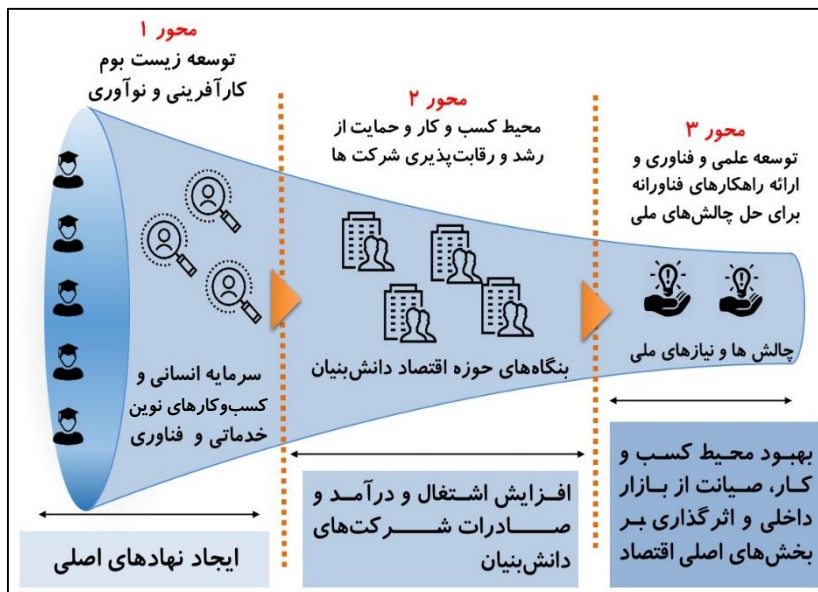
محور ۱
توسعه زیست بوم کارآفرینی و نوآوری

محور ۲
محیط کسب و کار و حمایت از رشد و رقابت‌پذیری شرکت ها

محور ۳
توسعه علمی و فناوری و ارائه راهکارهای فناورانه برای حل چالش‌های ملی

سرمایه انسانی و کسب‌وکارهای نوین خدماتی و فناوری

بنگاه‌های حوزه اقتصاد دانش‌بنیان

چالش ها و نیازهای ملی

ایجاد نهادهای اصلی

افزایش اشتغال و درآمد و صادرات شرکت‌های دانش‌بنیان

بهبود محیط کسب و کار، صیانت از بازار داخلی و اثرگذاری بر بخش‌های اصلی اقتصاد